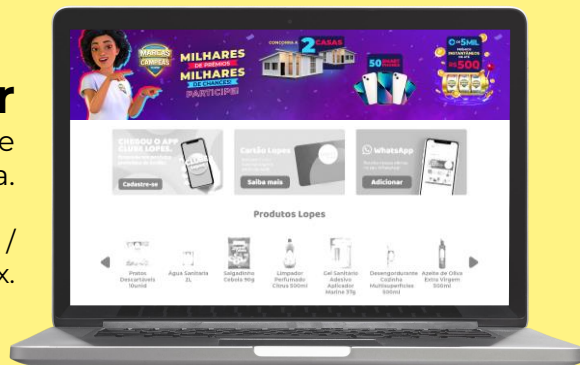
r
e
a.

/
x.

MARCAS CAMPEÃS

MILHARES DE PRÊMIOS
MILHARES DE CHANCES
PARTICIPE!

CONCORRA A 2 CASAS

50

500

CHEGOU O APP CLUBE LOPES.

Cadastre-se

Cartão Lopes

Saiba mais

WhatsApp

Adicionar

Produtos Lopes

Pratos Descartáveis 10unid

Água Sanitária 2L

Salgadinho Cebola 90g

Limpador Perfumado Citrus 500ml

Gel Sanitário Adesivo Aplicador Marine 25g

Desengordurante Cozinha Multisuperfícies 500ml

Azeite de Oliva Extra Virgem 500ml